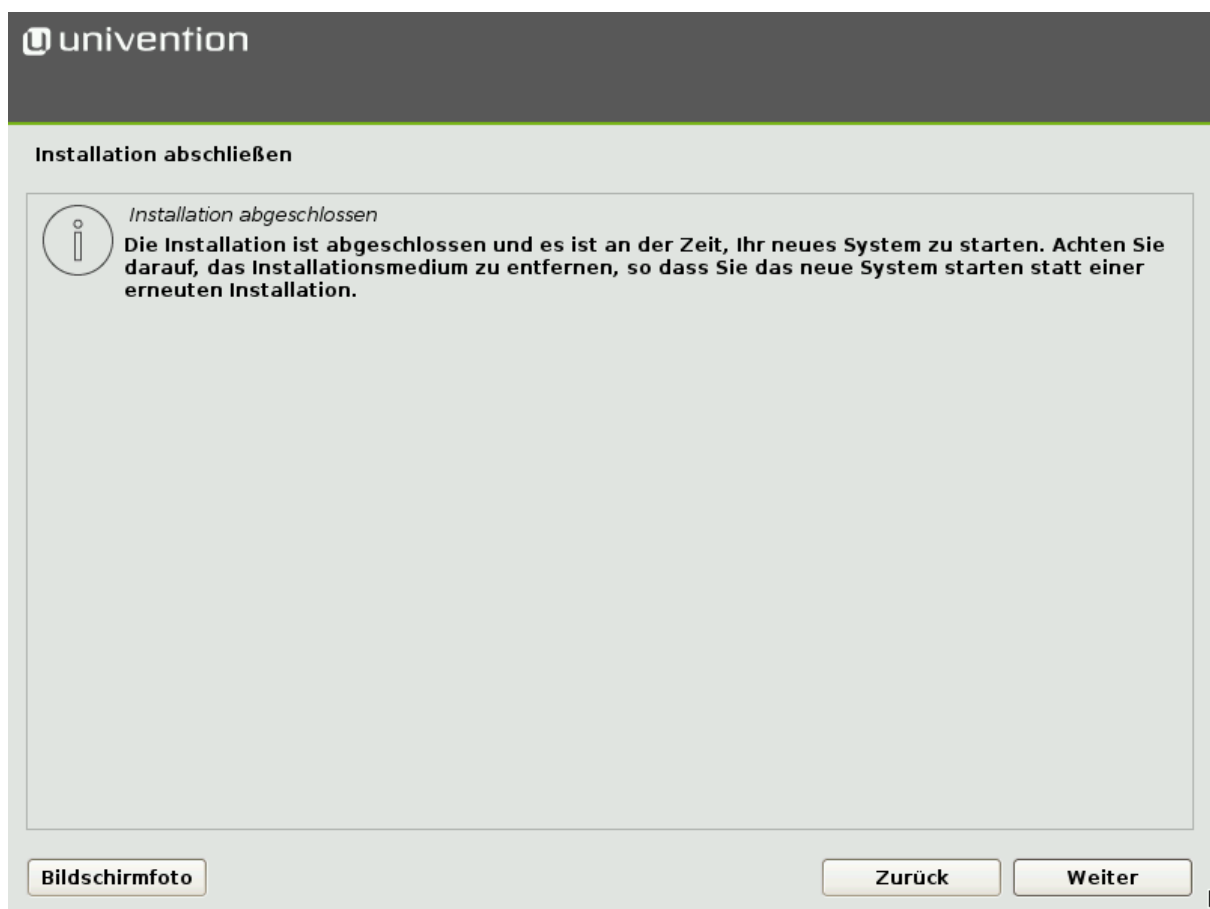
univention

Installation abschließen

Installation abgeschlossen

Die Installation ist abgeschlossen und es ist an der Zeit, Ihr neues System zu starten. Achten Sie darauf, das Installationsmedium zu entfernen, so dass Sie das neue System starten statt einer erneuten Installation.

Bildschirmfoto

Zurück

Weiter